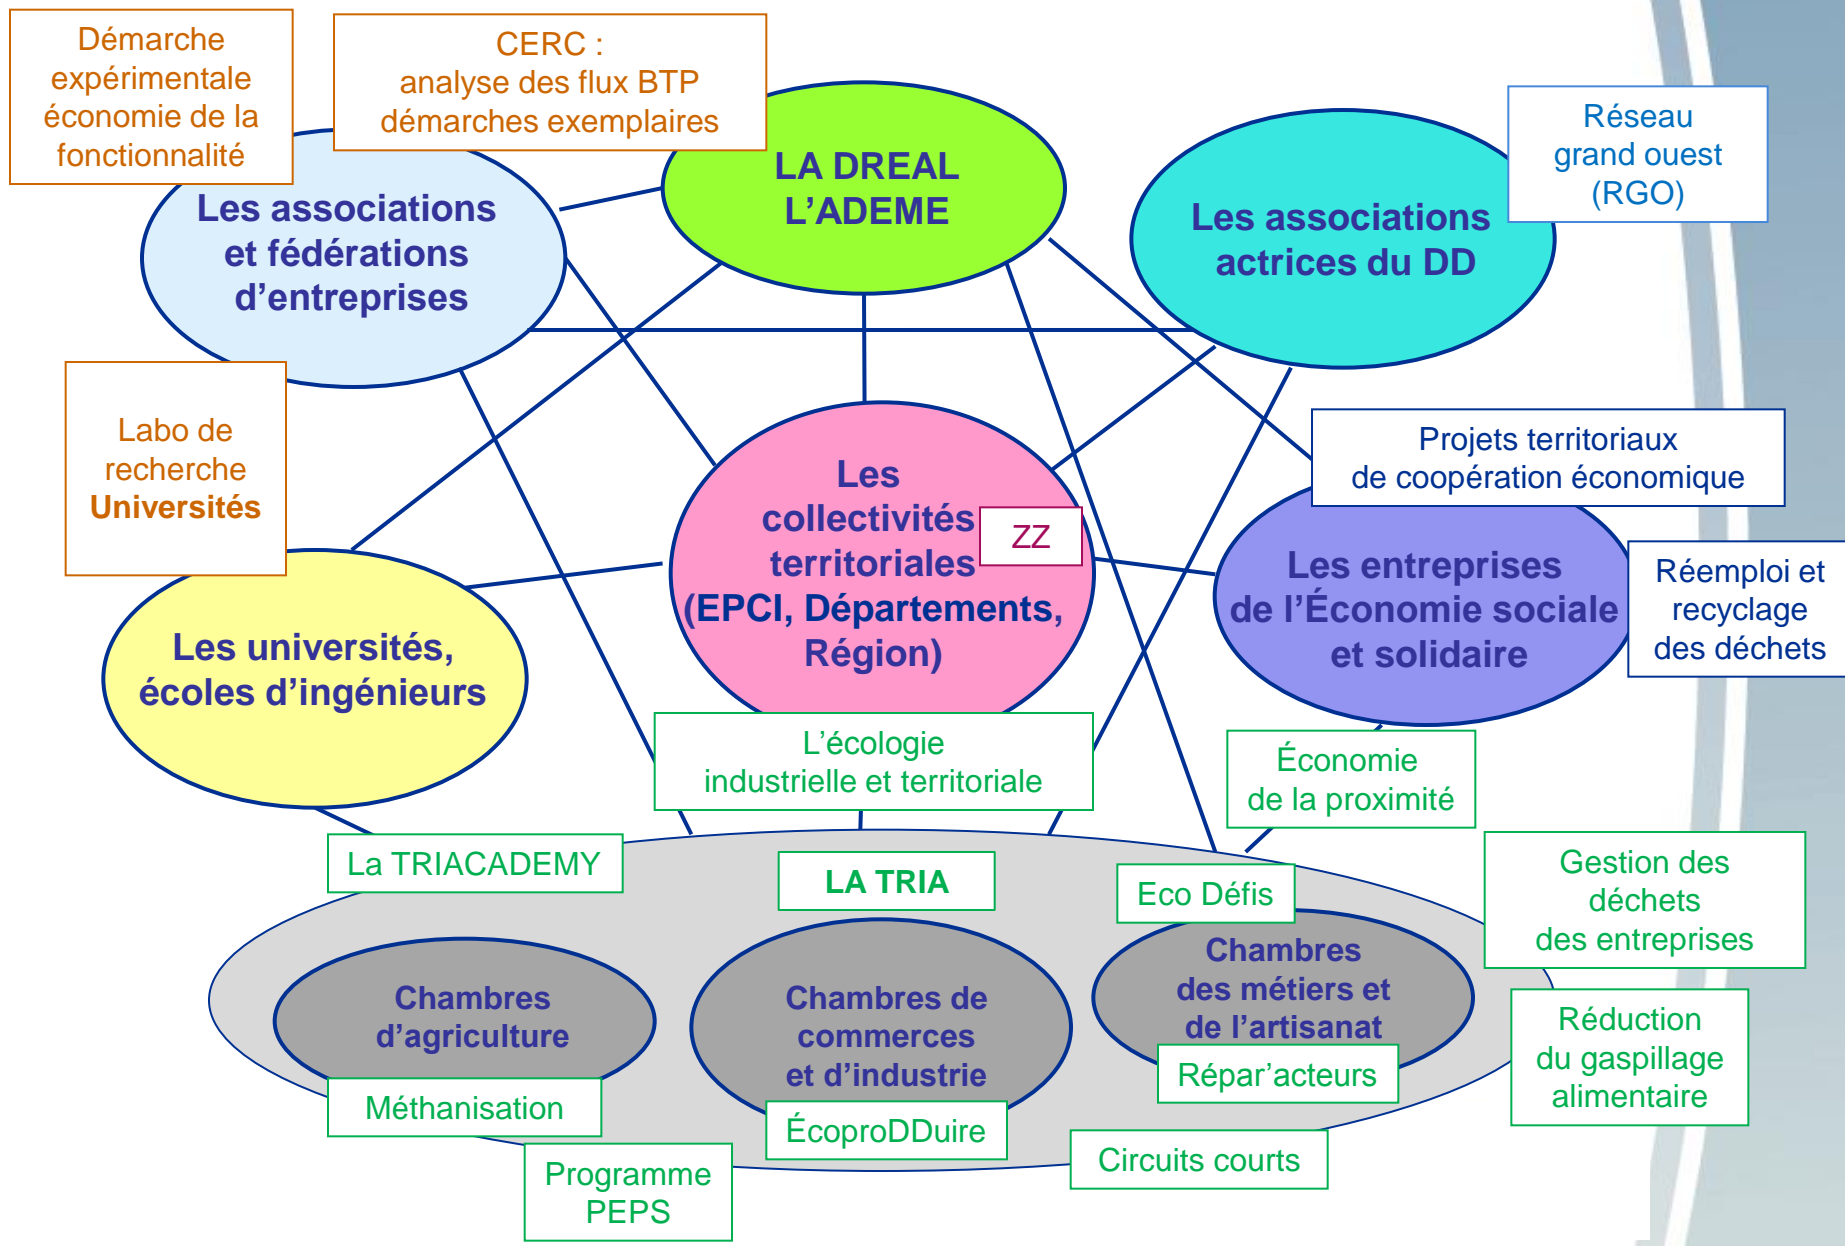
Démarche expérimentale économie de la fonctionnalité

CERC : analyse des flux BTP démarches exemplaires

LA DREAL L'ADEME

Réseau grand ouest (RGO)

Les associations et fédérations d'entreprises

Les associations actrices du DD

Labo de recherche Universités

Projets territoriaux de coopération économique

Les collectivités territoriales (EPCI, Départements, Région)

ZZ

Les entreprises de l'Économie sociale et solidaire

Réemploi et recyclage des déchets

Les universités, écoles d'ingénieurs

L'écologie industrielle et territoriale

Économie de la proximité

La TRIACADEMY

LA TRIA

Eco Défis

Gestion des déchets des entreprises

Chambres d'agriculture

Chambres de commerces et d'industrie

Chambres des métiers et de l'artisanat

Répar'acteurs

Réduction du gaspillage alimentaire

Méthanisation

ÉcoproDDuire

Circuits courts

Programme PEPS